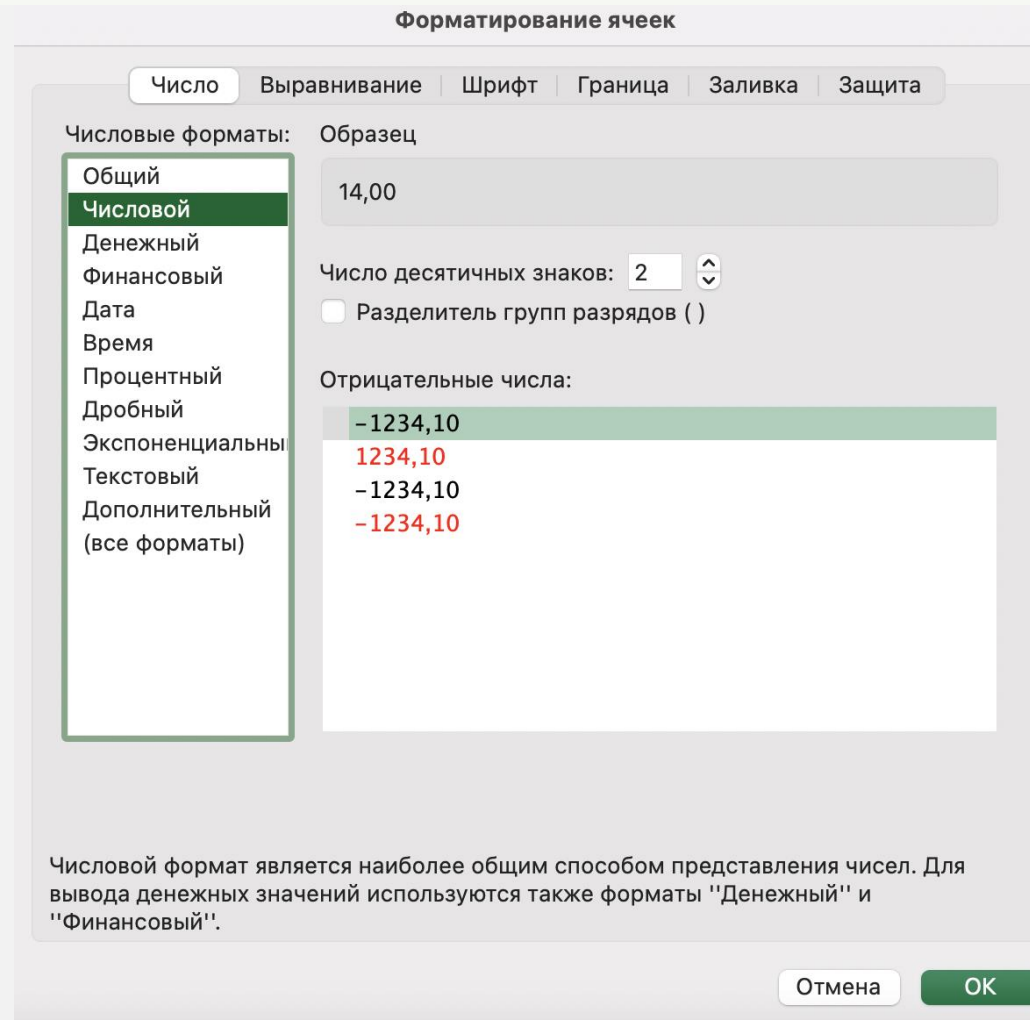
Форматирование ячеек

Число | Выравнивание | Шрифт | Граница | Заливка | Защита

Числовые форматы:

Общий
Числовой
Денежный
Финансовый
Дата
Время
Процентный
Дробный
Экспоненциальны
Текстовый
Дополнительный
(все форматы)

Образец

14,00

Число десятичных знаков: 2

Разделитель групп разрядов ( )

Отрицательные числа:

-1234,10
1234,10
-1234,10
-1234,10

Числовой формат является наиболее общим способом представления чисел. Для вывода денежных значений используются также форматы ''Денежный'' и ''Финансовый''.

Отмена

OK